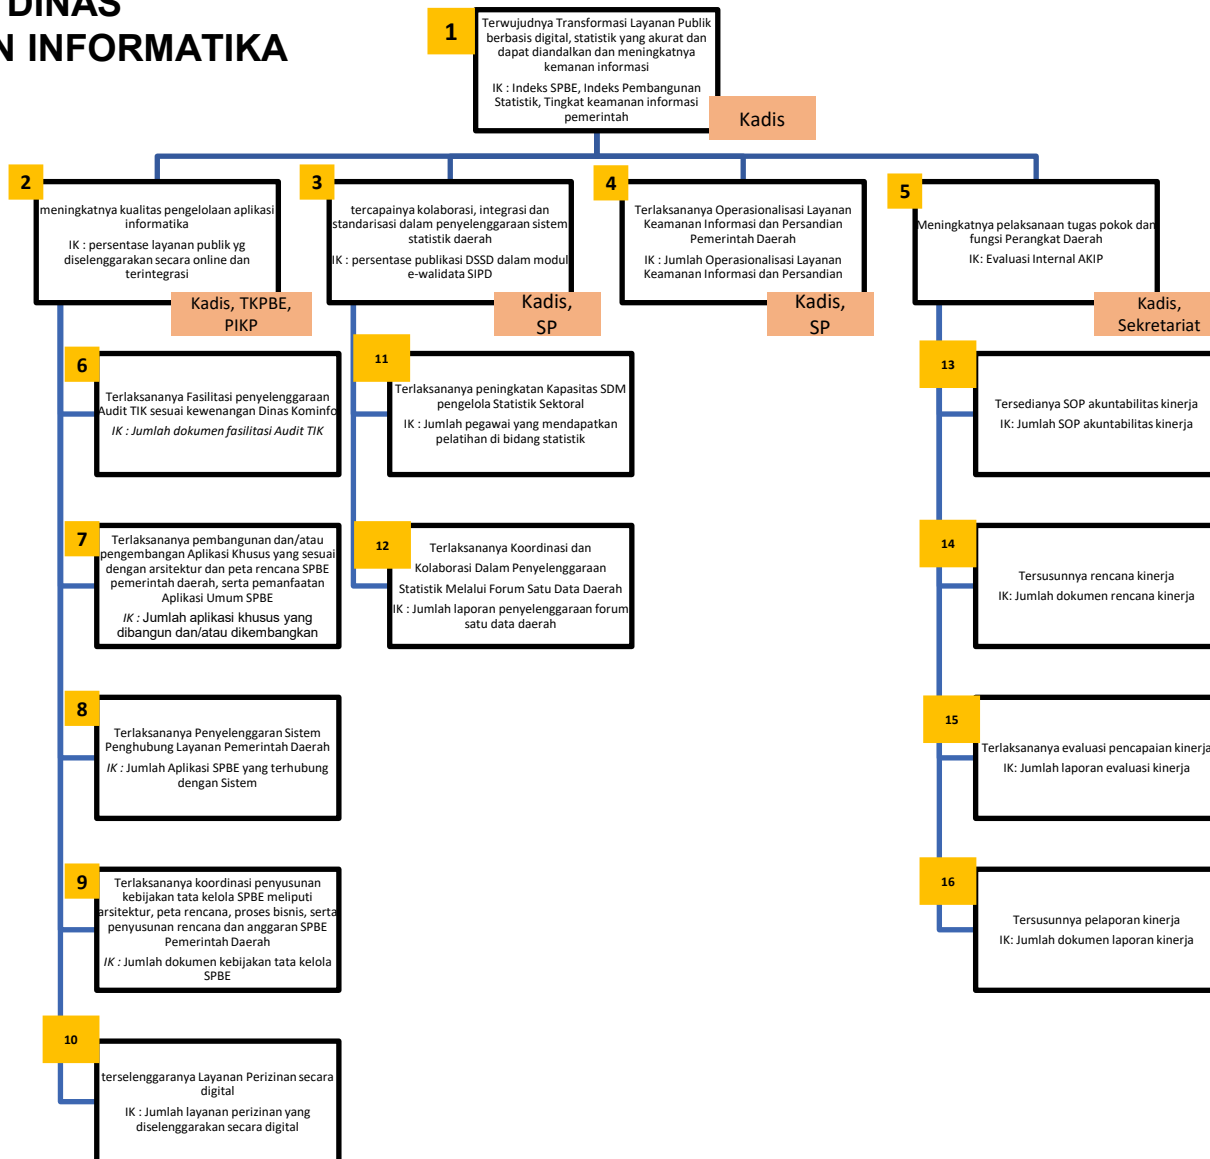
DINAS
N INFORMATIKA

1
Terwujudnya Transformasi Layanan Publik berbasis digital, statistik yang akurat dan dapat diandalkan dan meningkatnya kemanan informasi
IK : Indeks SPBE, Indeks Pembangunan Statistik, Tingkat keamanan informasi pemerintah
Kadis

2
meningkatnya kualitas pengelolaan aplikasi informatika
IK : persentase layanan publik yg diselenggarakan secara online dan terintegrasi
Kadis, TKPBE, PIKP

3
tercapainya kolaborasi, integrasi dan standarisasi dalam penyelenggaraan sistem statistik daerah
IK : persentase publikasi DSSD dalam modul e-walidata SIPD
Kadis, SP

4
Terlaksananya Operasionalisasi Layanan Keamanan Informasi dan Persandian Pemerintah Daerah
IK : Jumlah Operasionalisasi Layanan Keamanan Informasi dan Persandian
Kadis, SP

5
Meningkatnya pelaksanaan tugas pokok dan fungsi Perangkat Daerah
IK: Evaluasi Internal AKIP
Kadis, Sekretariat

6
Terlaksananya Fasilitasi penyelenggaraan Audit TIK sesuai kewenangan Dinas Kominfo
IK : Jumlah dokumen fasilitasi Audit TIK

7
Terlaksananya pembangunan dan/atau pengembangan Aplikasi Khusus yang sesuai dengan arsitektur dan peta rencana SPBE pemerintah daerah, serta pemanfaatan Aplikasi Umum SPBE
IK : Jumlah aplikasi khusus yang dibangun dan/atau dikembangkan

8
Terlaksananya Penyelenggaran Sistem Penghubung Layanan Pemerintah Daerah
IK : Jumlah Aplikasi SPBE yang terhubung dengan Sistem

9
Terlaksananya koordinasi penyusunan kebijakan tata kelola SPBE meliputi arsitektur, peta rencana, proses bisnis, serta penyusunan rencana dan anggaran SPBE Pemerintah Daerah
IK : Jumlah dokumen kebijakan tata kelola SPBE

10
terselenggaranya Layanan Perizinan secara digital
IK : Jumlah layanan perizinan yang diselenggarakan secara digital

11
Terlaksananya peningkatan Kapasitas SDM pengelola Statistik Sektoral
IK : Jumlah pegawai yang mendapatkan pelatihan di bidang statistik

12
Terlaksananya Koordinasi dan Kolaborasi Dalam Penyelenggaraan Statistik Melalui Forum Satu Data Daerah
IK : Jumlah laporan penyelenggaraan forum satu data daerah

13
Tersedianya SOP akuntabilitas kinerja
IK: Jumlah SOP akuntabilitas kinerja

14
Tersusunnya rencana kinerja
IK: Jumlah dokumen rencana kinerja

15
Terlaksananya evaluasi pencapaian kinerja
IK: Jumlah laporan evaluasi kinerja

16
Tersusunnya pelaporan kinerja
IK: Jumlah dokumen laporan kinerja